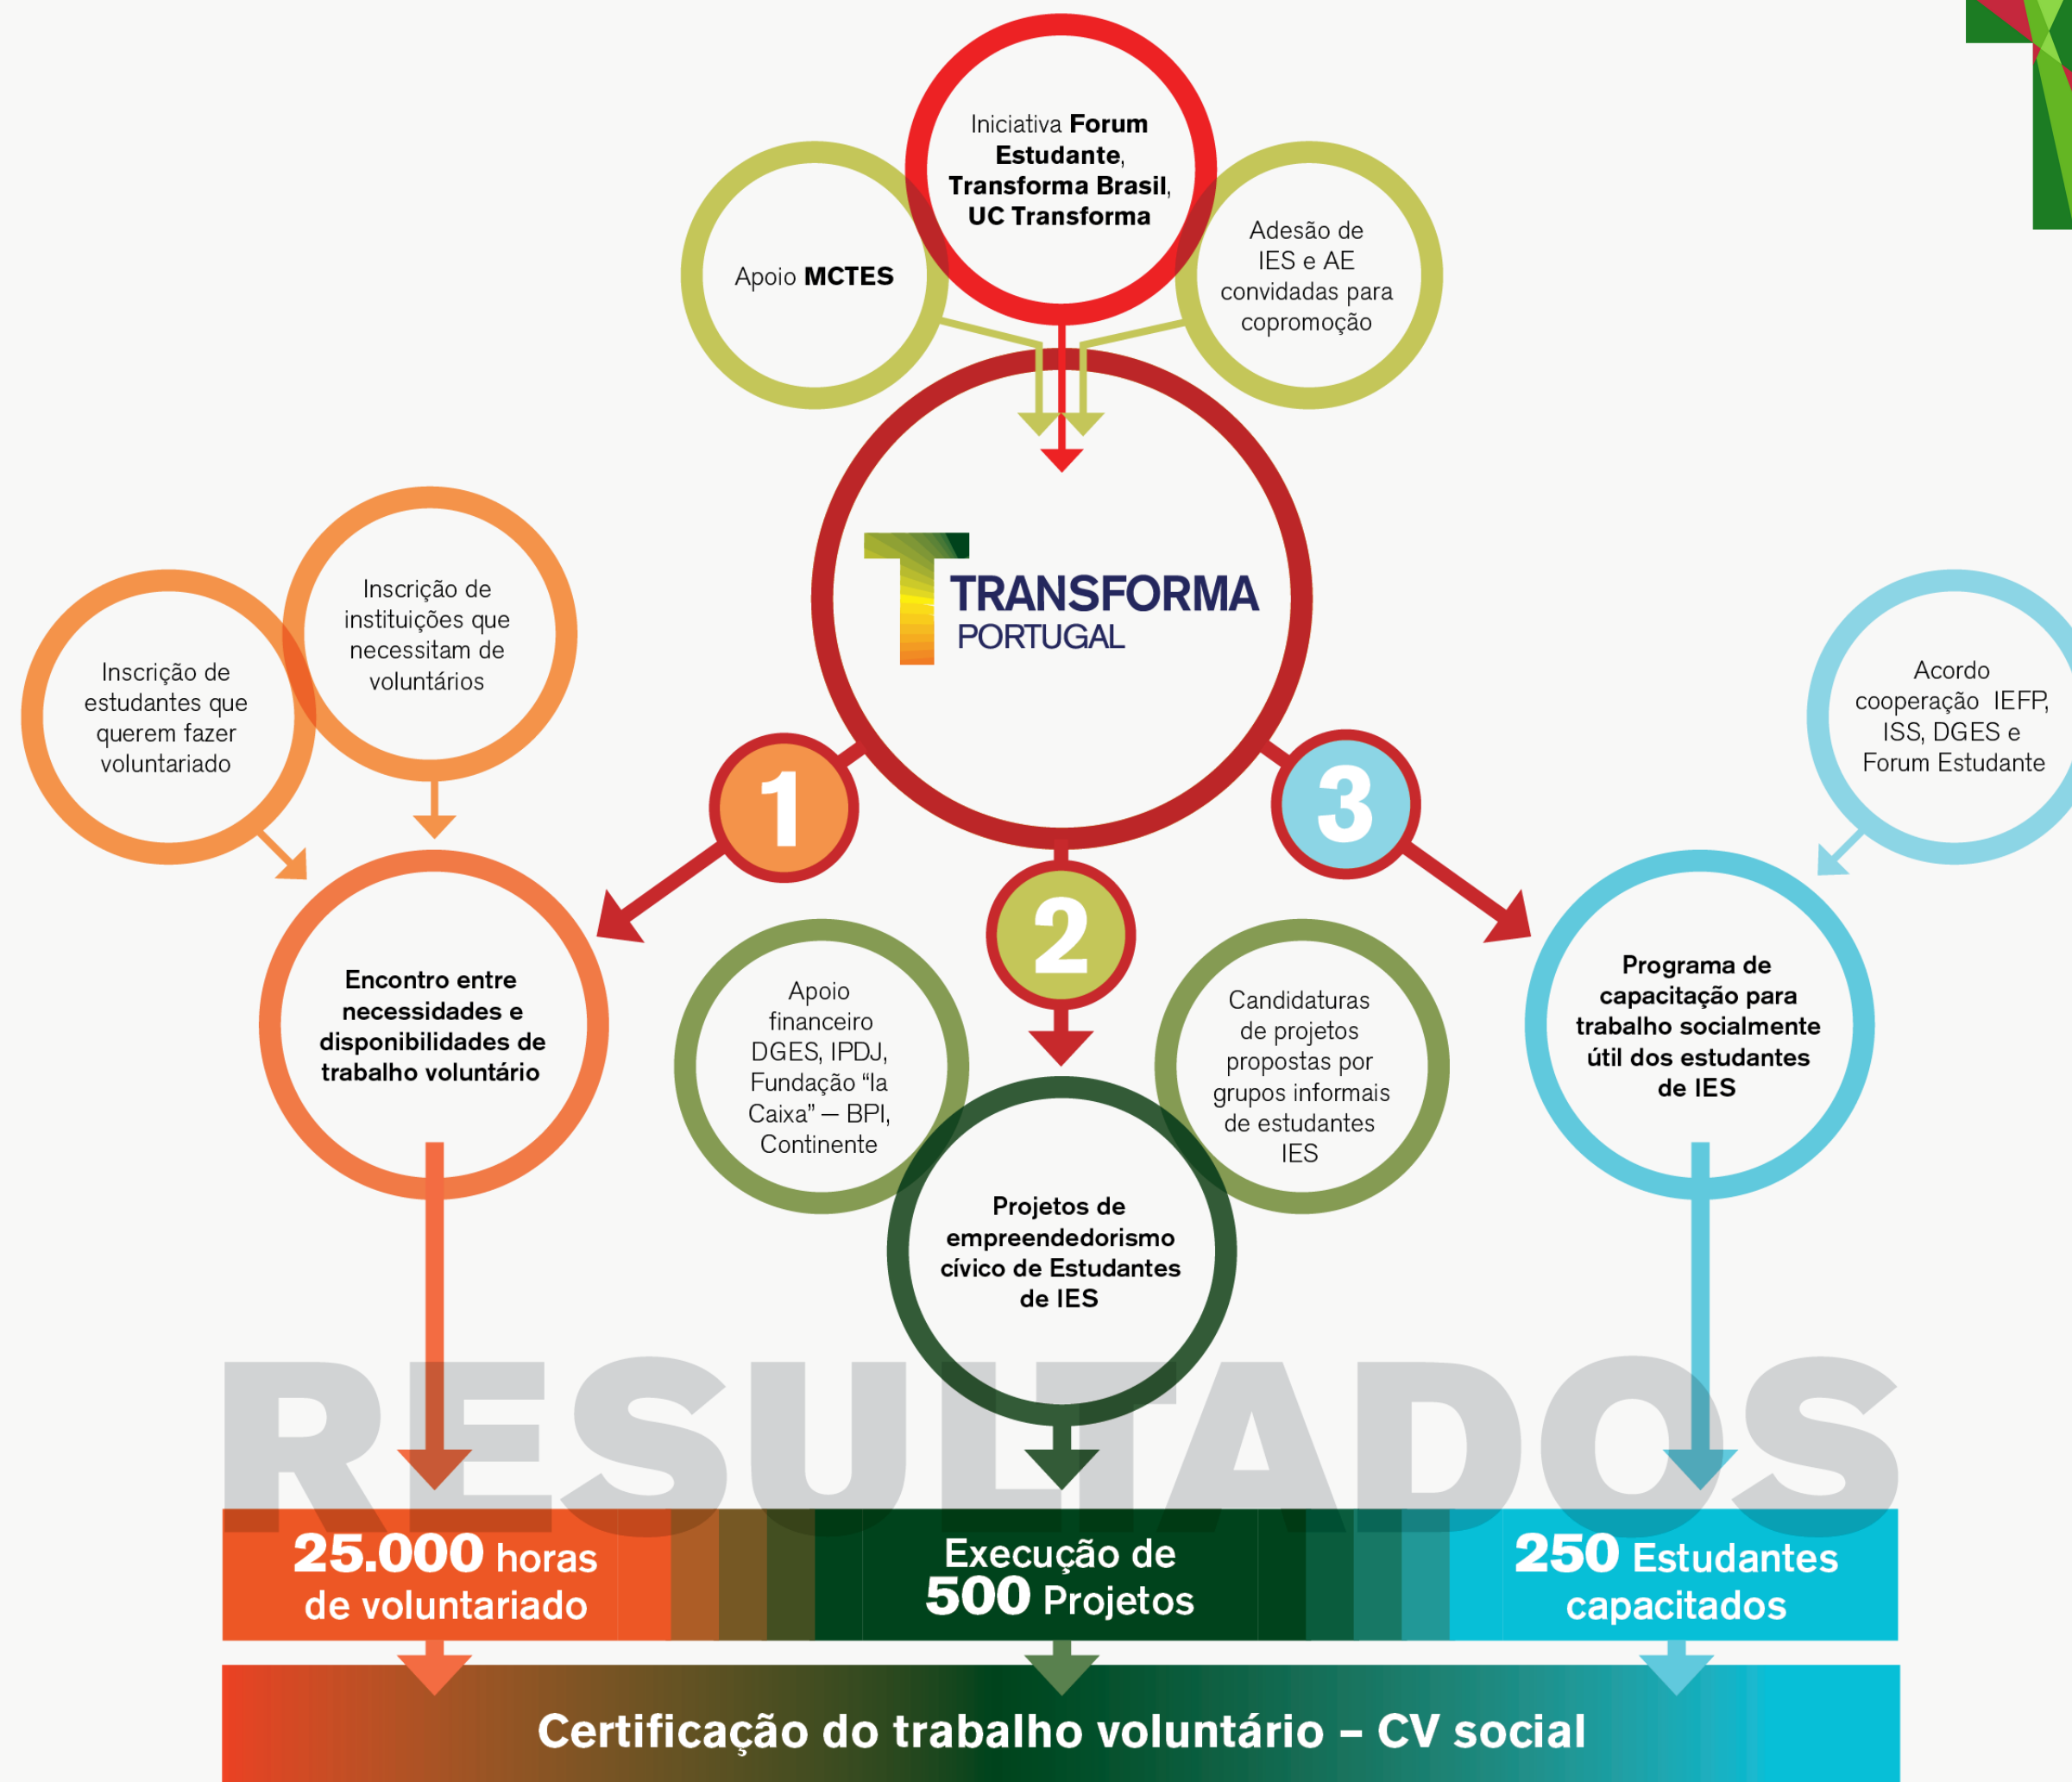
Iniciativa Forum Estudante, Transforma Brasil, UC Transforma

Apoio MCTES

Adesão de IES e AE convidadas para copromoção

TRANSFORMA PORTUGAL

Inscrição de estudantes que querem fazer voluntariado

Inscrição de instituições que necessitam de voluntários

Acordo cooperação IEFP, ISS, DGES e Forum Estudante

1

2

3

Encontro entre necessidades e disponibilidades de trabalho voluntário

Apoio financeiro DGES, IPDJ, Fundação "la Caixa" – BPI, Continente

Candidaturas de projetos propostas por grupos informais de estudantes IES

Programa de capacitação para trabalho socialmente útil dos estudantes de IES

Projetos de empreendedorismo cívico de Estudantes de IES

RESULTADOS

25.000 horas de voluntariado

Execução de 500 Projetos

250 Estudantes capacitados

Certificação do trabalho voluntário – CV social